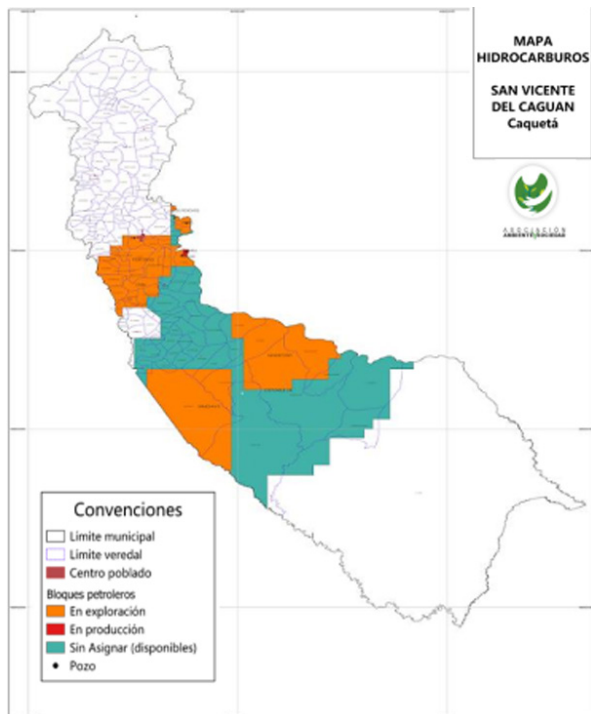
MAPA HIDROCARBUROS

SAN VICENTE DEL CAGUAN
Caquetá

ASOCIACIÓN AMBIENTE Y SOCIEDAD

Convenciones
Límite municipal
Límite veredal
Centro poblado
Bloques petroleros
En exploración
En producción
Sin Asignar (disponibles)
Pozo